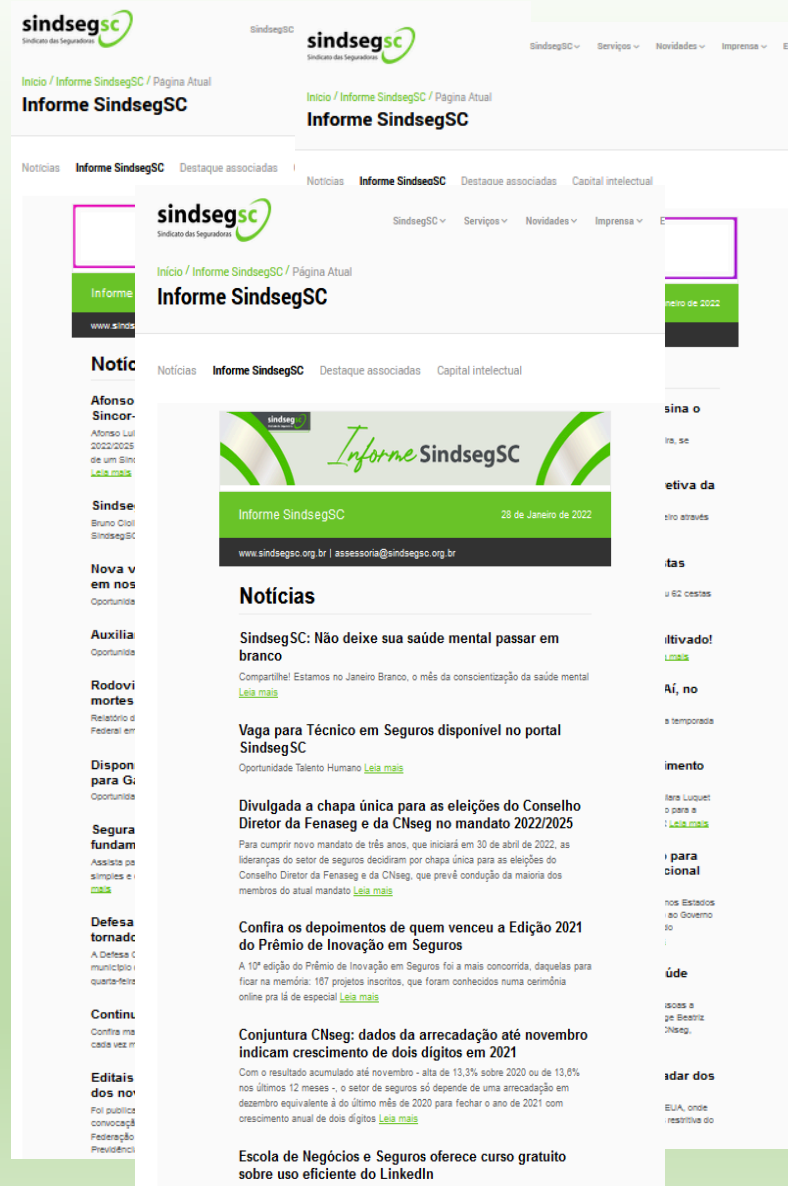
sindsegsc
Sindicato das Seguradoras

SindsegSC

Início / Informe SindsegSC / Página Atual
Informe SindsegSC

Notícias Informe SindsegSC Destaque associadas

Informe

www.sinds

Notíc

Afonso
Sincor-
Afonso Lul
2022/2025
de um Sind
Leia mais

Sindse
Bruno Cioll
SindsegSC

Nova v
em nos
Oportunida

Auxiliar
Oportunida

Rodovi
mortes
Relatório d
Federal em

Dispon
para Ga
Oportunida

Segura
fundam
Assista pa
simples e
mais

Defesa
tornado
A Defesa
município
quarta-feira

Continu
Confira ma
cada vez m

Editais
dos no
Foi publica
convocaçã
Federação
Previdênci

sindsegsc
Sindicato das Seguradoras

SindsegSC Serviços Novidades Imprensa E

Início / Informe SindsegSC / Página Atual
Informe SindsegSC

Notícias Informe SindsegSC Destaque associadas Capital intelectual

sindsegsc
Sindicato das Seguradoras

SindsegSC Serviços Novidades Imprensa E

Início / Informe SindsegSC / Página Atual
Informe SindsegSC

Notícias Informe SindsegSC Destaque associadas Capital intelectual

sindseg

Informe SindsegSC

Informe SindsegSC 28 de Janeiro de 2022

www.sindsegsc.org.br | assessoria@sindsegsc.org.br

Notícias

SindsegSC: Não deixe sua saúde mental passar em branco
Compartilhe! Estamos no Janeiro Branco, o mês da conscientização da saúde mental Leia mais

Vaga para Técnico em Seguros disponível no portal SindsegSC
Oportunidade Talento Humano Leia mais

Divulgada a chapa única para as eleições do Conselho Diretor da Fenaseg e da CNseg no mandato 2022/2025
Para cumprir novo mandato de três anos, que iniciará em 30 de abril de 2022, as lideranças do setor de seguros decidiram por chapa única para as eleições do Conselho Diretor da Fenaseg e da CNseg, que prevê condução da maioria dos membros do atual mandato Leia mais

Confira os depoimentos de quem venceu a Edição 2021 do Prêmio de Inovação em Seguros
A 10ª edição do Prêmio de Inovação em Seguros foi a mais concorrida, daquelas para ficar na memória: 167 projetos inscritos, que foram conhecidos numa cerimônia online pra lá de especial Leia mais

Conjuntura CNseg: dados da arrecadação até novembro indicam crescimento de dois dígitos em 2021
Com o resultado acumulado até novembro - alta de 13,3% sobre 2020 ou de 13,6% nos últimos 12 meses -, o setor de seguros só depende de uma arrecadação em dezembro equivalente à do último mês de 2020 para fechar o ano de 2021 com crescimento anual de dois dígitos Leia mais

Escola de Negócios e Seguros oferece curso gratuito sobre uso eficiente do LinkedIn

neiro de 2022

sina o
ira, se

etiva da
eiro através

stas
u 62 cestas

ultivado!
mais

Aí, no
a temporada

imento
llara Luquet
o para a
Leia mais

o para
cional
nos Estados
ao Governo
o

úde
ssoas a
ge Beatriz
CNseg,

adar dos
EUA, onde
restritiva do